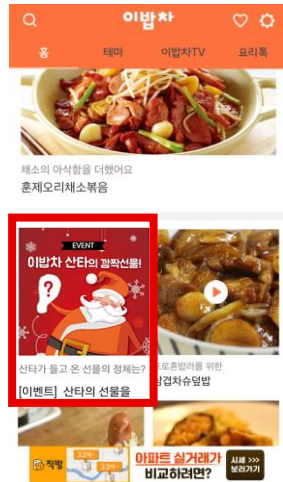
이밥차

홈 테마 이밥차TV 요리톡

채소의 아삭함을 더해요
훈제오리채소볶음

EVENT
이밥차 산타의 깜짝선물!
?

산타가 들고 온 선물의 정체는?
[이벤트] 산타의 선물을

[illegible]로혼밥러를 위한
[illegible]양겹차슈덮밥

직방
아파트 실거래가 비교하려면?
시세 보러가기